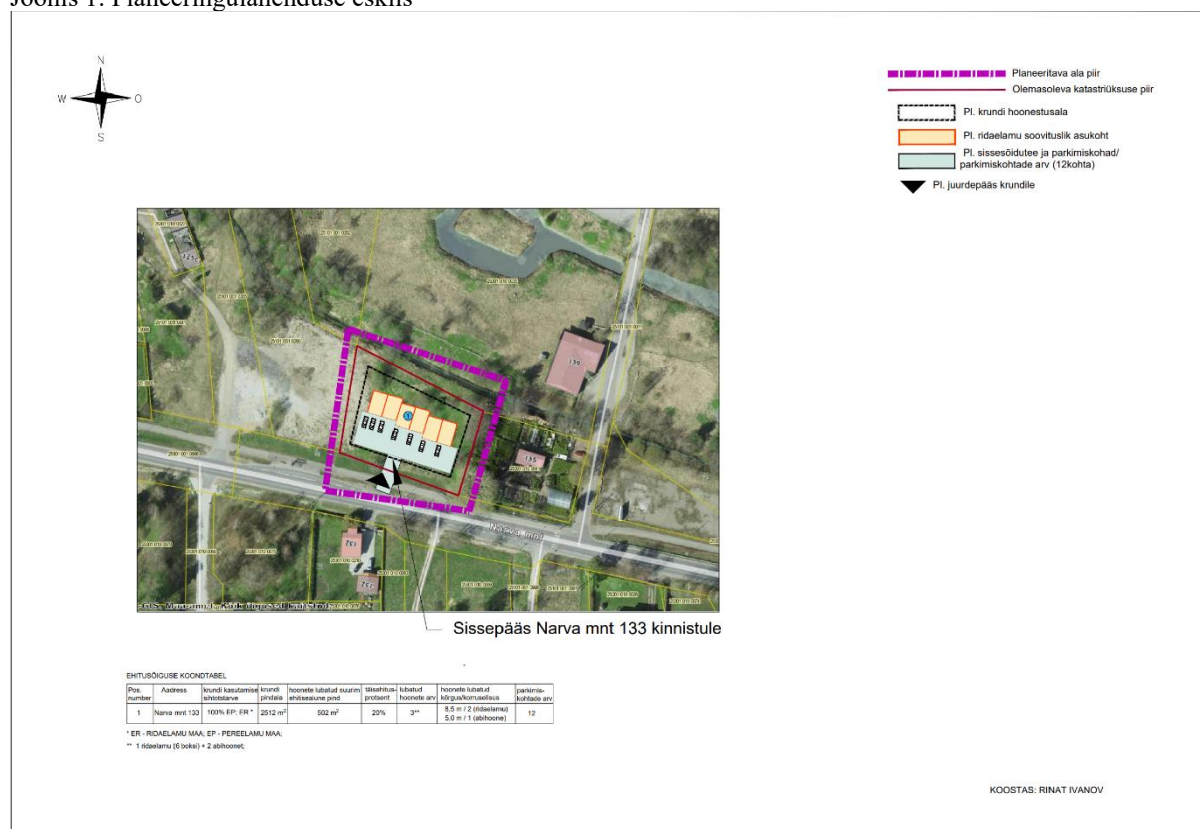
Joonis 1. Planeeringulahenduse eskiis

N
W O
S

Planeeritava ala piir
Olemasoleva katastriüksuse piir
Pl. krundi hoonestusala
Pl. ridaelamu soovituslik asukoht
Pl. sissesõidutee ja parkimiskohad/ parkimiskohtade arv (12kohta)
Pl. juurdepääs krundile

139
135
Narva mnt
1

Sissepääs Narva mnt 133 kinnistule

EHITUSÕIGUSE KOONDTABEL

| Pos. number | Aadress | krundi kasutamise sihtotstarve | krundi pindala | hoonete lubatud suurim ehitisealune pind | täisehitus-protsent | lubatud hoonete arv | hoonete lubatud kõrgus/korruselisus | parkimis-kohtade arv |
|---|---|---|---|---|---|---|---|---|
| 1 | Narva mnt 133 | 100% EP; ER * | 2512 m$^2$ | 502 m$^2$ | 20% | 3** | 8,5 m / 2 (ridaelamu) 5,0 m / 1 (abihoone) | 12 |

* ER - RIDAELAMU MAA; EP - PEREELAMU MAA;
** 1 ridaelamu (6 boksi) + 2 abihoonet;

KOOSTAS: RINAT IVANOV